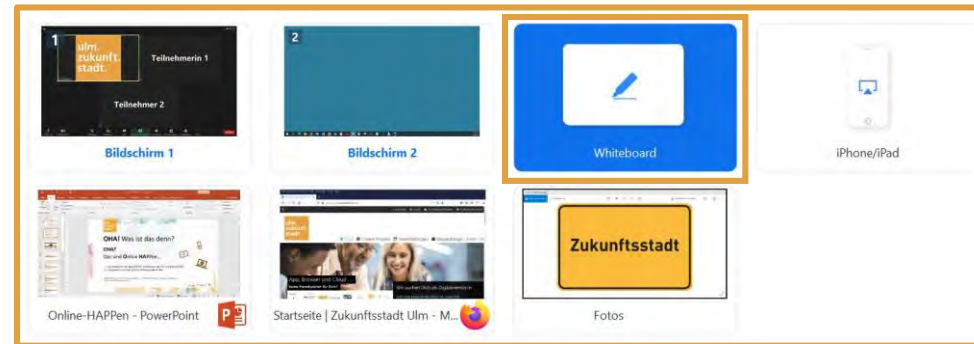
1
ulm.
zukunft.
stadt.
Teilnehmerin 1
Teilnehmer 2
Bildschirm 1

2
Bildschirm 2

Whiteboard

iPhone/iPad

OHA! Was ist das denn?
Online-HAPPen - PowerPoint

Startseite | Zukunftsstadt Ulm - M...

Zukunftsstadt
Fotos